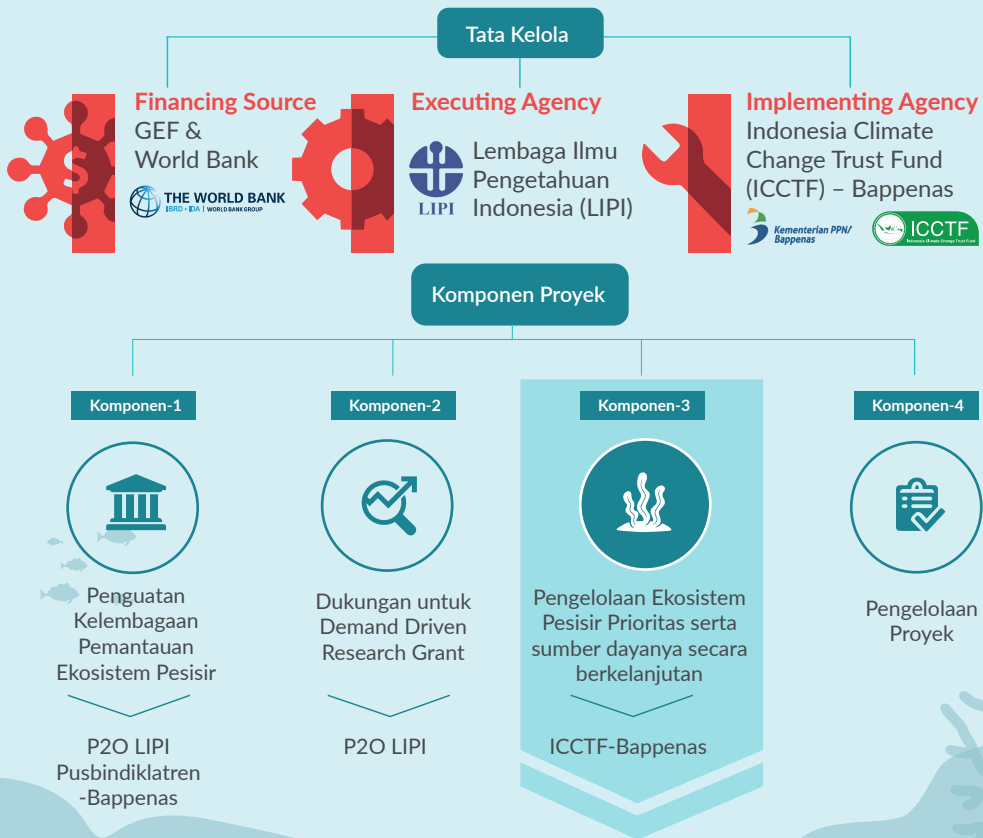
Tata Kelola

Financing Source
GEF & World Bank
THE WORLD BANK
IBRD • IDA | WORLD BANK GROUP

Executing Agency
LIPI
Lembaga Ilmu Pengetahuan Indonesia (LIPI)

Implementing Agency
Indonesia Climate Change Trust Fund (ICCTF) – Bappenas
Kementerian PPN/ Bappenas
ICCTF
Indonesia Climate Change Trust Fund

Komponen Proyek

Komponen-1
Penguatan Kelembagaan Pemantauan Ekosistem Pesisir
P2O LIPI
Pusbindiklatren -Bappenas

Komponen-2
Dukungan untuk Demand Driven Research Grant
P2O LIPI

Komponen-3
Pengelolaan Ekosistem Pesisir Prioritas serta sumber dayanya secara berkelanjutan
ICCTF-Bappenas

Komponen-4
Pengelolaan Proyek